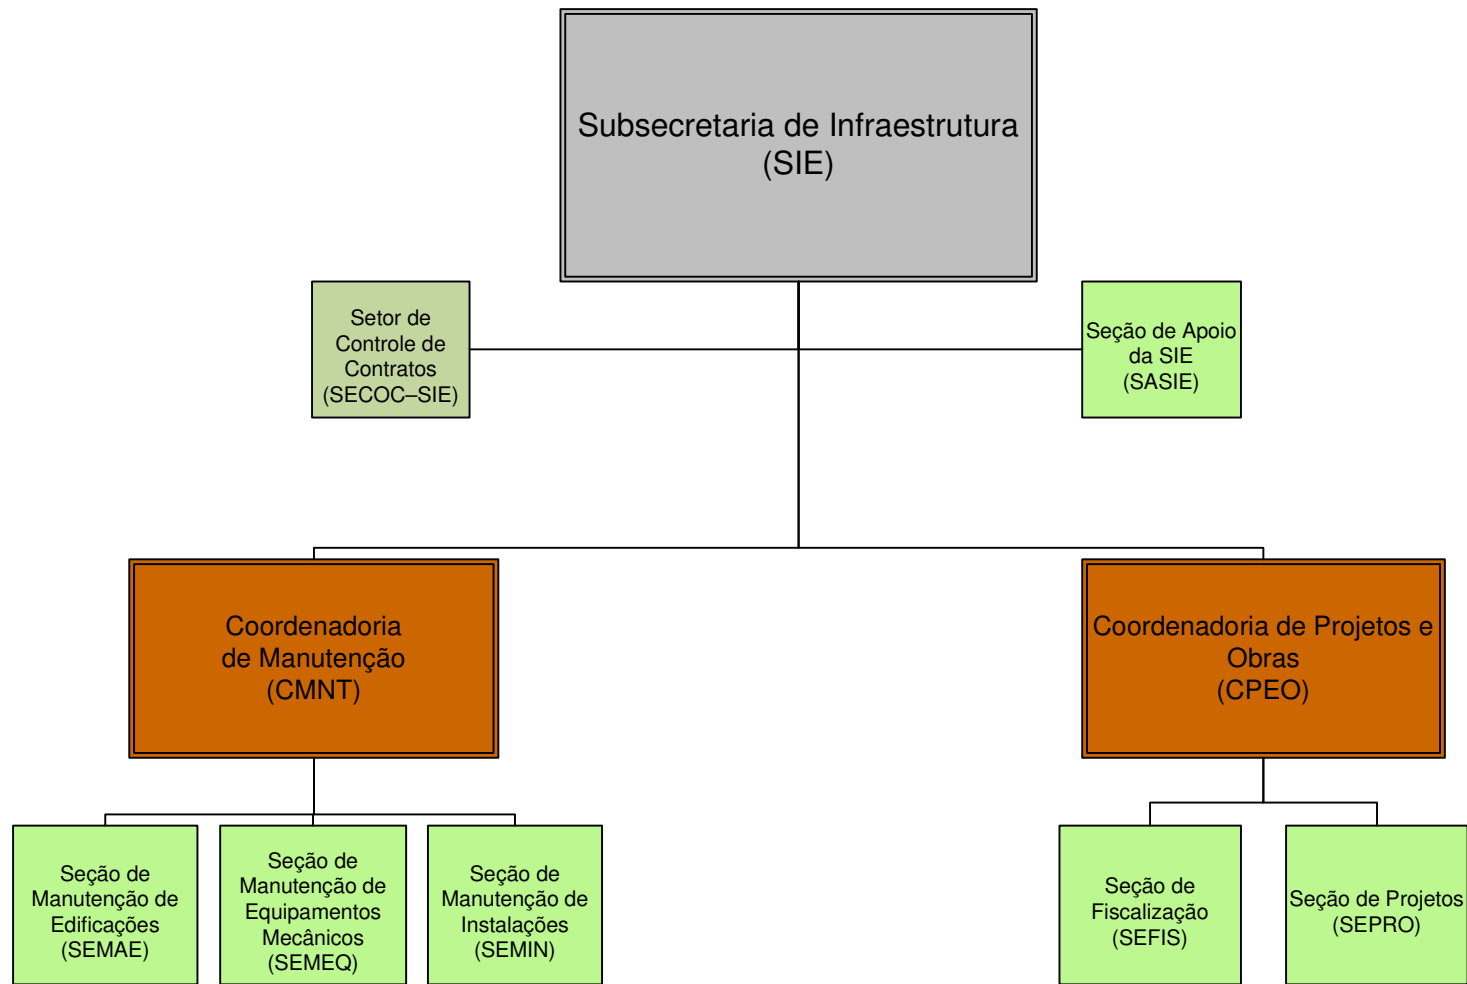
Subsecretaria de Infraestrutura (SIE)

Setor de Controle de Contratos (SECOC–SIE)

Seção de Apoio da SIE (SASIE)

Coordenadoria de Manutenção (CMNT)

Coordenadoria de Projetos e Obras (CPEO)

Seção de Manutenção de Edificações (SEMAE)

Seção de Manutenção de Equipamentos Mecânicos (SEMEQ)

Seção de Manutenção de Instalações (SEMIN)

Seção de Fiscalização (SEFIS)

Seção de Projetos (SEPRO)